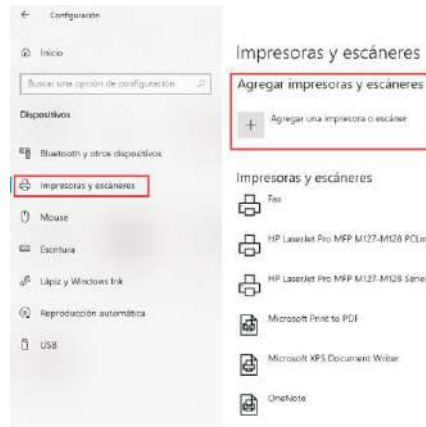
← Configuración

Inicio

Buscar una opción de configuración

Dispositivos

Bluetooth y otros dispositivos

Impresoras y escáneres

Mouse

Escritura

Lápiz y Windows Ink

Reproducción automática

USB

Impresoras y escáneres

Agregar impresoras y escáneres

+ Agregar una impresora o escáner

Impresoras y escáneres

Fax

HP LaserJet Pro MFP M127-M128 PCLm

HP LaserJet Pro MFP M127-M128 Series

Microsoft Print to PDF

Microsoft XPS Document Writer

OneNote